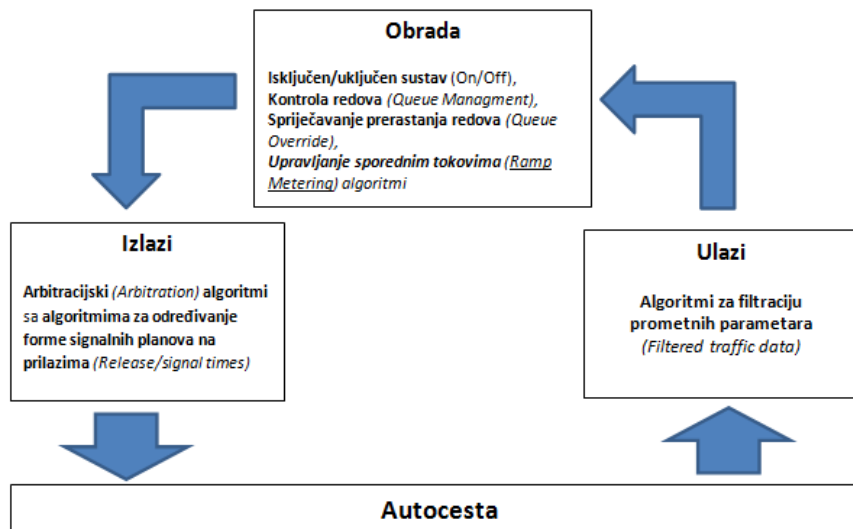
Obrada

Isključen/uključen sustav (On/Off), Kontrola redova (Queue Managment), Spriječavanje prerastanja redova (Queue Override), Upravljanje sporednim tokovima (Ramp Metering) algoritmi

Izlazi

Arbitracijski (Arbitration) algoritmi sa algoritmima za određivanje forme signalnih planova na prilazima (Release/signal times)

Ulazi

Algoritmi za filtraciju prometnih parametara (Filtered traffic data)

Autocesta